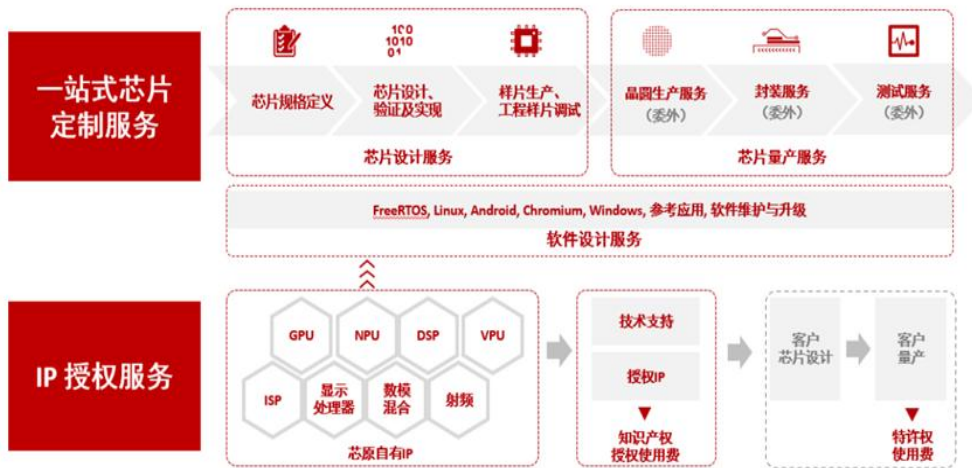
一站式芯片定制服务

100
1010
01

芯片规格定义

芯片设计、验证及实现

样片生产、工程样片调试

芯片设计服务

晶圆生产服务
（委外）

封装服务
（委外）

测试服务
（委外）

芯片量产服务

FreeRTOS, Linux, Android, Chromium, Windows, 参考应用, 软件维护与升级

软件设计服务

IP 授权服务

GPU

NPU

DSP

VPU

ISP

显示处理器

数模混合

射频

芯原自有IP

技术支持

授权IP

知识产权授权使用费

客户芯片设计

客户量产

特许权使用费